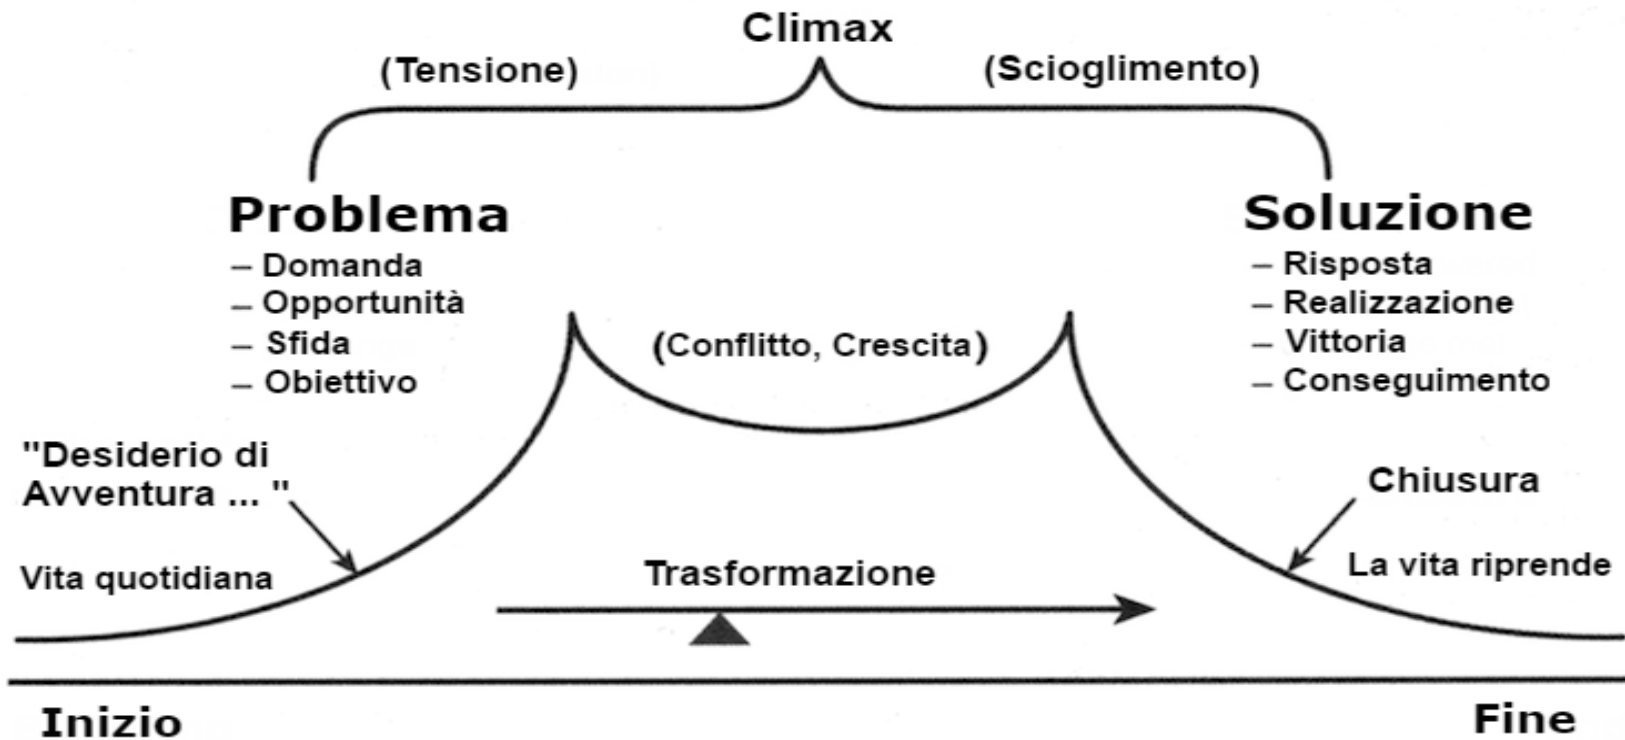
Climax

(Tensione)

(Scioglimento)

Problema
– Domanda
– Opportunità
– Sfida
– Obiettivo

Soluzione
– Risposta
– Realizzazione
– Vittoria
– Conseguimento

(Conflitto, Crescita)

"Desiderio di Avventura ... "

Vita quotidiana

Chiusura

La vita riprende

Trasformazione

Inizio

Fine